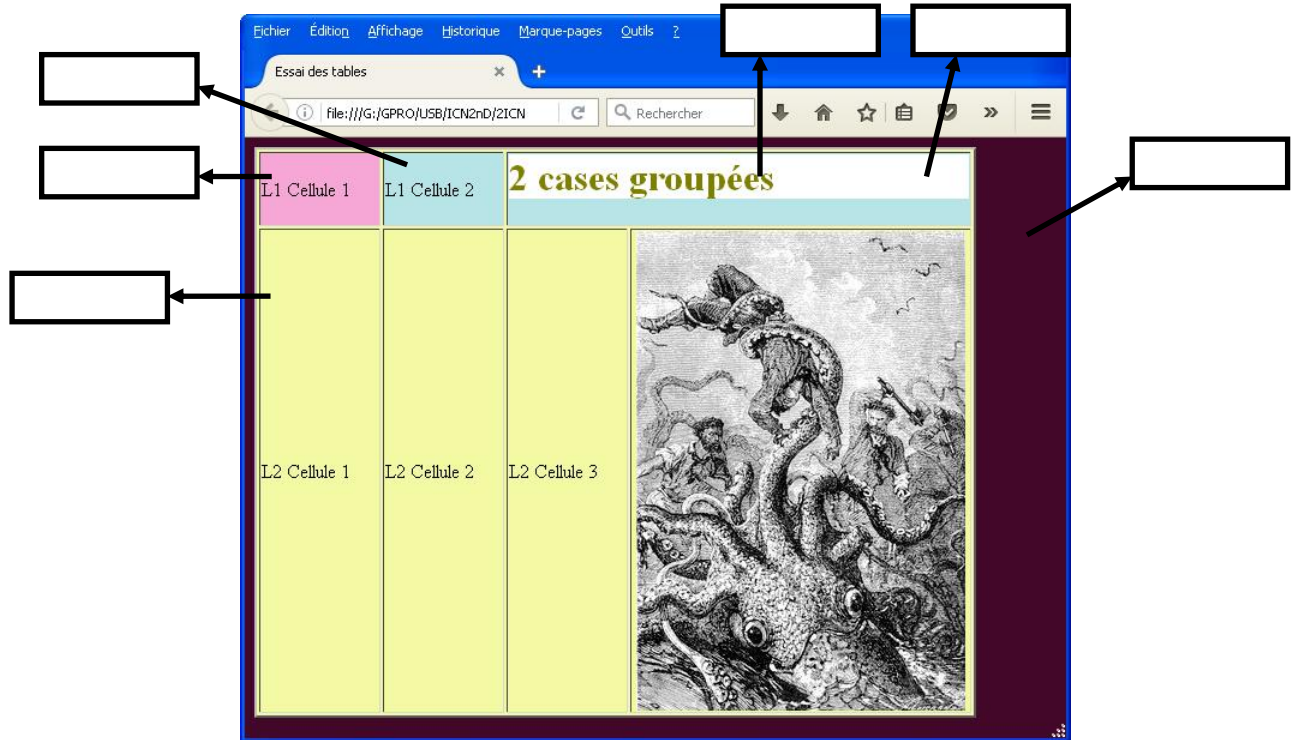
Fichier Édition Affichage Historique Marque-pages Outils ?

Essai des tables

file:///G:/GPRO/USB/ICN2nD/2ICN

Rechercher

| L1 Cellule 1 | L1 Cellule 2 | 2 cases groupées | |
|---|---|---|---|
| L2 Cellule 1 | L2 Cellule 2 | L2 Cellule 3 | |